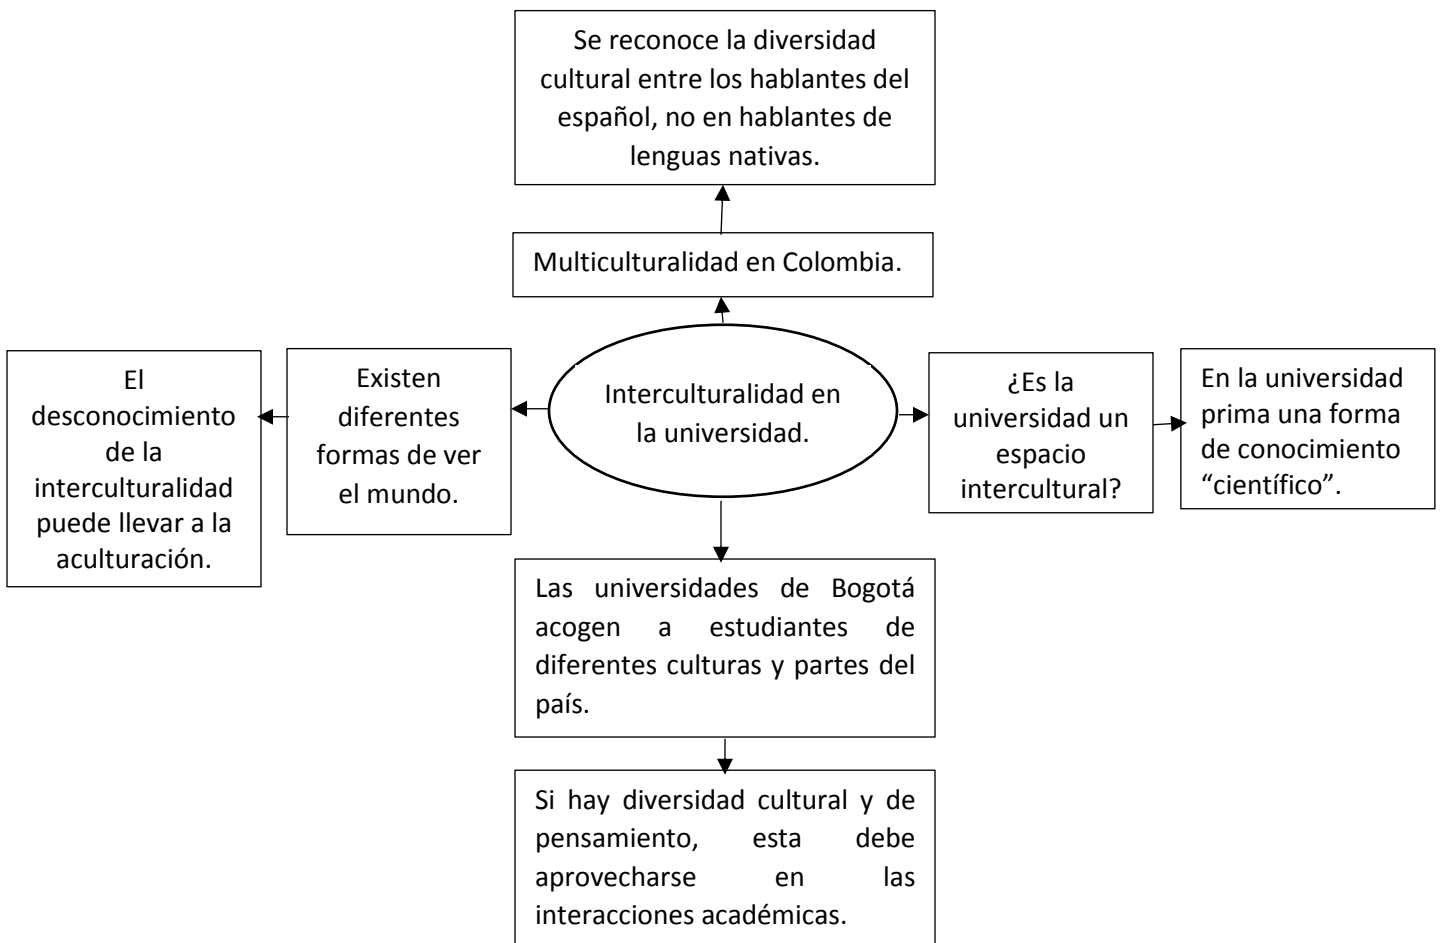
Se reconoce la diversidad cultural entre los hablantes del español, no en hablantes de lenguas nativas.

Multiculturalidad en Colombia.

El desconocimiento de la interculturalidad puede llevar a la aculturación.

Existen diferentes formas de ver el mundo.

Interculturalidad en la universidad.

¿Es la universidad un espacio intercultural?

En la universidad prima una forma de conocimiento "científico".

Las universidades de Bogotá acogen a estudiantes de diferentes culturas y partes del país.

Si hay diversidad cultural y de pensamiento, esta debe aprovecharse en las interacciones académicas.